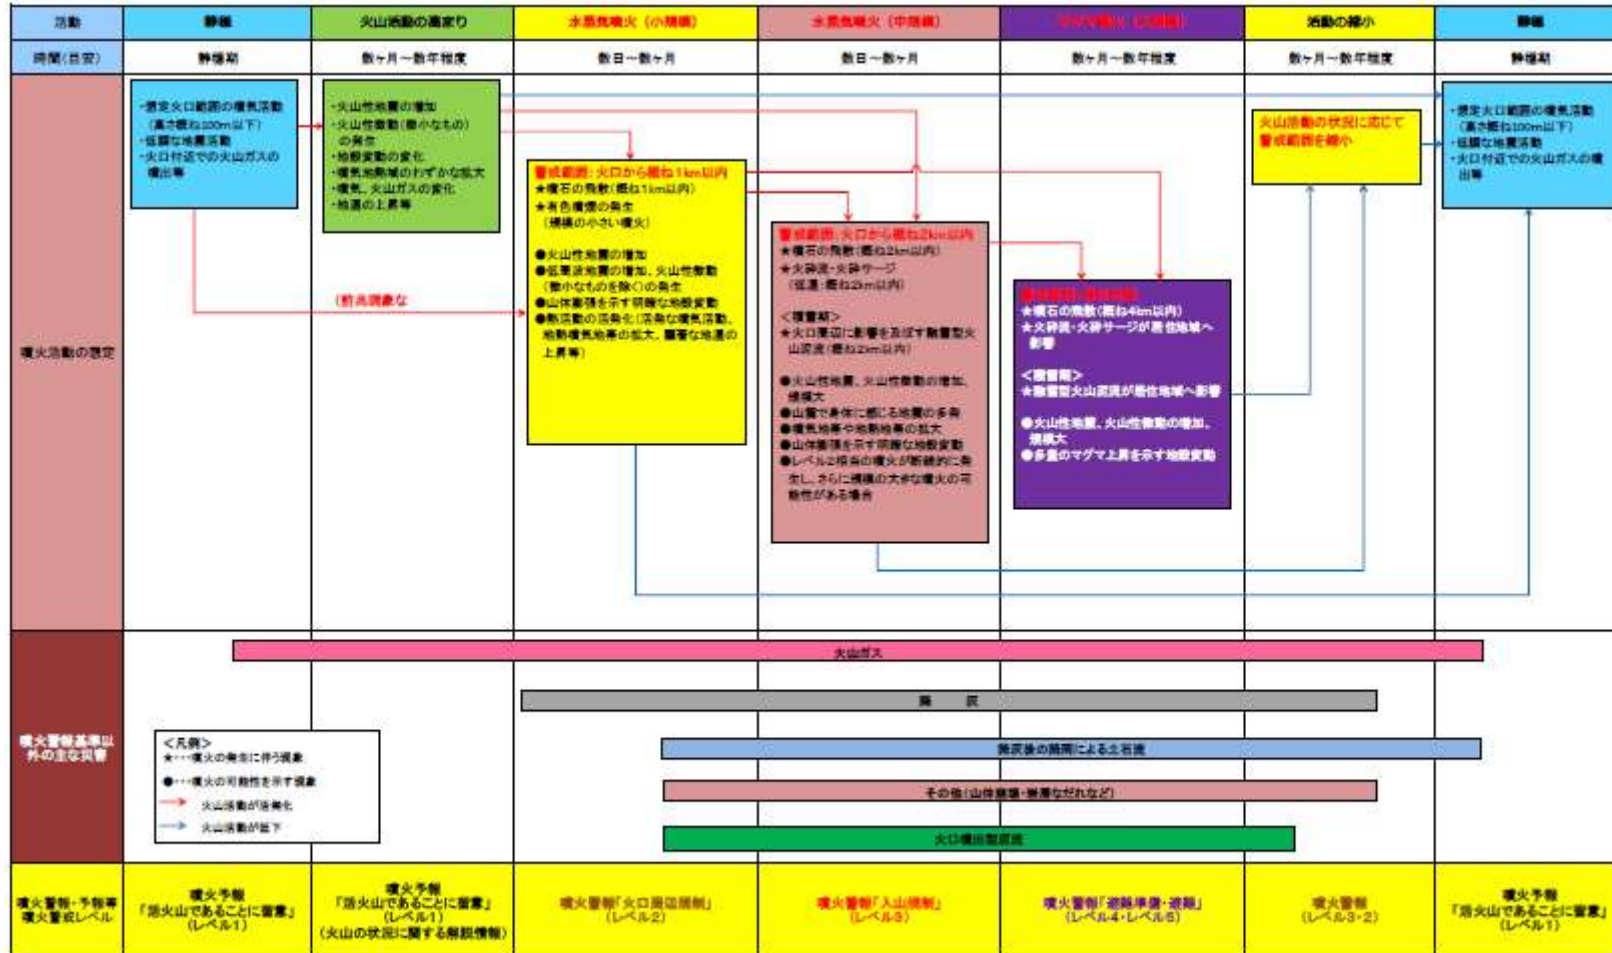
| 活動 | 静穏 | 火山活動の高まり | 水蒸気噴火（小規模） | 水蒸気噴火（中規模） | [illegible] | 活動の縮小 | 静穏 |
|---|---|---|---|---|---|---|---|
| 時間(目安) | 静穏期 | 数ヶ月～数年程度 | 数日～数ヶ月 | 数日～数ヶ月 | 数ヶ月～数年程度 | 数ヶ月～数年程度 | 静穏期 |

噴火活動の想定

・想定火口範囲の噴気活動（高さ概ね100m以下）
・低調な地震活動
・火口付近での火山ガスの噴出等

・火山性地震の増加
・火山性微動（微小なもの）の発生
・地殻変動の変化
・噴気地熱域のわずかな拡大
・噴気、火山ガスの変化
・地温の上昇等

（前兆現象なし）

警戒範囲：火口から概ね1km以内
★噴石の飛散（概ね1km以内）
★有色噴煙の発生（規模の小さい噴火）
●火山性地震の増加
●低周波地震の増加、火山性微動（微小なものを除く）の発生
●山体膨張を示す明瞭な地殻変動
●熱活動の活発化（活発な噴気活動、地熱噴気地帯の拡大、顕著な地温の上昇等）

警戒範囲：火口から概ね2km以内
★噴石の飛散（概ね2km以内）
★火砕流・火砕サージ（低速：概ね2km以内）
＜積雪期＞
★火口周辺に影響を及ぼす融雪型火山泥流（概ね2km以内）
●火山性地震、火山性微動の増加、規模大
●山麓で身体に感じる地震の多発
●噴気地帯や地熱地帯の拡大
●山体膨張を示す明瞭な地殻変動
●レベル2相当の噴火が断続的に発生し、さらに規模の大きな噴火の可能性がある場合

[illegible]
★噴石の飛散（概ね4km以内）
★火砕流・火砕サージが居住地域へ影響
＜積雪期＞
★融雪型火山泥流が居住地域へ影響
●火山性地震、火山性微動の増加、規模大
●多量のマグマ上昇を示す地殻変動

火山活動の状況に応じて警戒範囲を縮小

・想定火口範囲の噴気活動（高さ概ね100m以下）
・低調な地震活動
・火口付近での火山ガスの噴出等

噴火警報基準以外の主な災害

火山ガス
降灰
降灰後の降雨による土石流
その他（山体崩壊・崩落など）
火口噴出型泥流

＜凡例＞
★…噴火の発生に伴う現象
●…噴火の可能性を示す現象
火山活動が活発化
火山活動が低下

| 噴火警報・予報等 噴火警戒レベル | 噴火予報「活火山であることに留意」（レベル1） | 噴火予報「活火山であることに留意」（レベル1）（火山の状況に関する解説情報） | 噴火警報「火口周辺規制」（レベル2） | 噴火警報「入山規制」（レベル3） | 噴火警報「避難準備・避難」（レベル4・レベル5） | 噴火警報（レベル3・2） | 噴火予報「活火山であることに留意」（レベル1） |
|---|---|---|---|---|---|---|---|